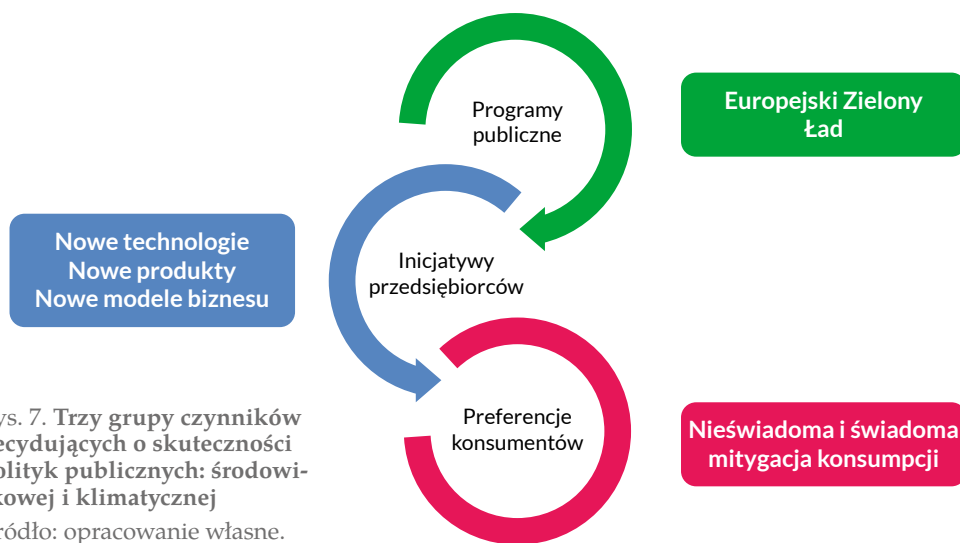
Programy publiczne

Europejski Zielony Ład

Nowe technologie
Nowe produkty
Nowe modele biznesu

Inicjatywy przedsiębiorców

ys. 7. Trzy grupy czynników ecydujących o skuteczności olityk publicznych: środowikowej i klimatycznej

ródło: opracowanie własne.

Preferencje konsumentów

Nieświadoma i świadoma mitygacja konsumpcji